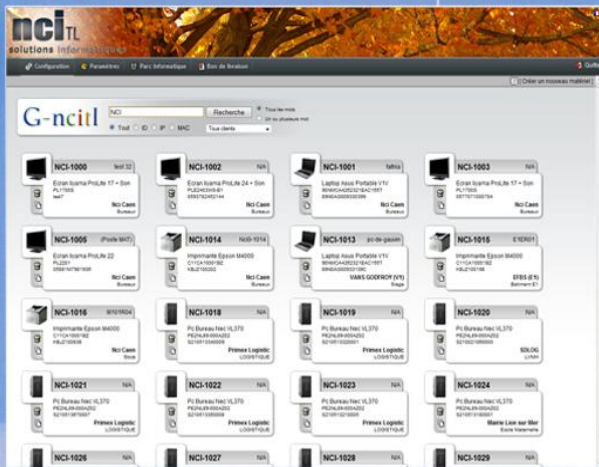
nci TL
solutions informatiques

Configuration | Paramètres | Parc informatique | Bon de livraison

Quitter

Créer un nouveau matériel

G-ncitl

NCI | Recherche | Tous les mots | Un ou plusieurs mot

Tout | ID | IP | MAC | Tous clients

NCI-1000 | test 32
Ecran Iiyama ProLite 17 + Son
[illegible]
Nci Caen
Bureaux

NCI-1002 | N/A
Ecran Iiyama ProLite 24 + Son
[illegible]
Nci Caen
Bureaux

NCI-1001 | fatma
Laptop Asus Portable V1V
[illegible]

NCI-1003 | N/A
Ecran Iiyama ProLite 17 + Son
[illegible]
Nci Caen
Bureaux

NCI-1005 | (Poste MAT)
Ecran Iiyama ProLite 22
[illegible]
Nci Caen
Bureaux

NCI-1014 | NciS-1014
Imprimante Epson M4000
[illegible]
Nci Caen
Bureaux

NCI-1013 | pc-de-gaxxin
Laptop Asus Portable V1V
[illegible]
VANS GODEFROY (V1)
Siège

NCI-1015 | E1ER01
Imprimante Epson M4000
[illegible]
EFBS (E1)
Batiment E1

NCI-1016 | M101R04
Imprimante Epson M4000
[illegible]
Nci Caen
Stock

NCI-1018 | N/A
Pc Bureau Nec VL370
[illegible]
Primex Logistic
LOGISTIQUE

NCI-1019 | N/A
Pc Bureau Nec VL370
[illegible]
Primex Logistic
LOGISTIQUE

NCI-1020 | N/A
Pc Bureau Nec VL370
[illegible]
SDLOG
LIVAH

NCI-1021 | N/A
Pc Bureau Nec VL370
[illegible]
Primex Logistic
LOGISTIQUE

NCI-1022 | N/A
Pc Bureau Nec VL370
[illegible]
Primex Logistic
LOGISTIQUE

NCI-1023 | N/A
Pc Bureau Nec VL370
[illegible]
Primex Logistic
LOGISTIQUE

NCI-1024 | N/A
Pc Bureau Nec VL370
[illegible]
Marie Lion sur Mer
Ecole Maternelle

NCI-1026 | NCI-1027 | NCI-1028 | NCI-1029